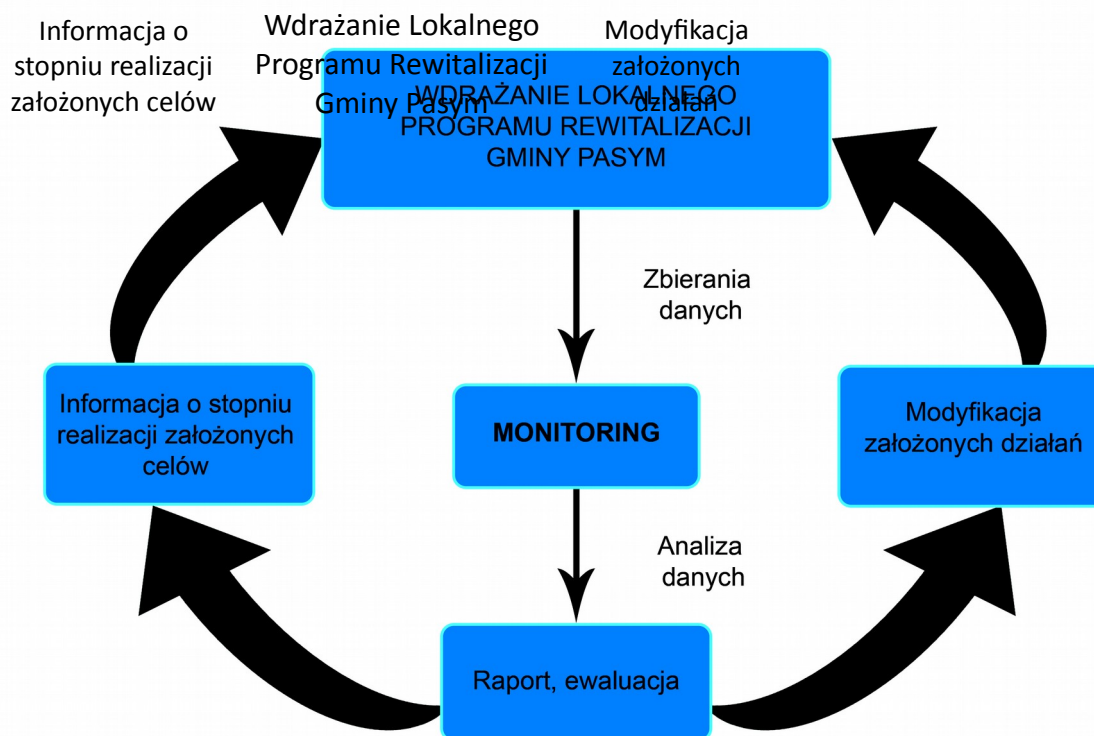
Informacja o stopniu realizacji założonych celów

Wdrażanie Lokalnego Programu Rewitalizacji Gminy Pasym

Modyfikacja założonych działań

WDRAŻANIE LOKALNEGO PROGRAMU REWITALIZACJI GMINY PASYM

Zbierania danych

Informacja o stopniu realizacji założonych celów

MONITORING

Modyfikacja założonych działań

Analiza danych

Raport, ewaluacja